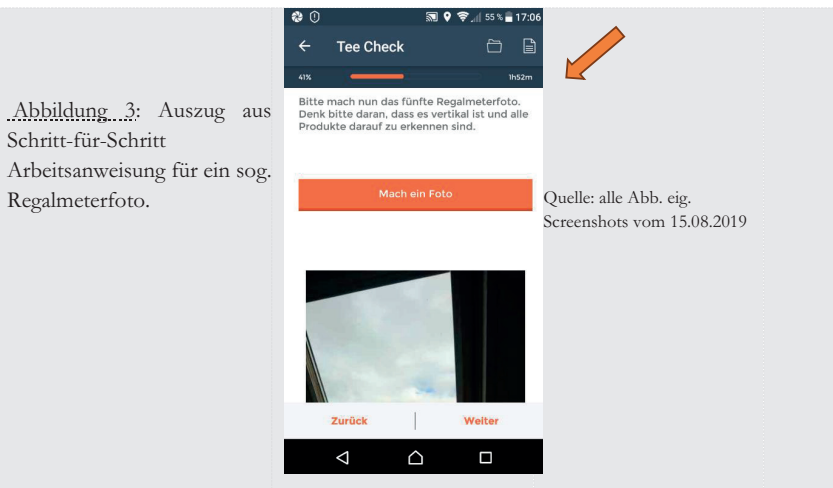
Abbildung 3: Auszug aus Schritt-für-Schritt Arbeitsanweisung für ein sog. Regalmeterfoto.

55 % 17:06

Tee Check

41%

1h52m

Bitte mach nun das fünfte Regalmeterfoto. Denk bitte daran, dass es vertikal ist und alle Produkte darauf zu erkennen sind.

Mach ein Foto

Zurück

Weiter

Quelle: alle Abb. eig. Screenshots vom 15.08.2019